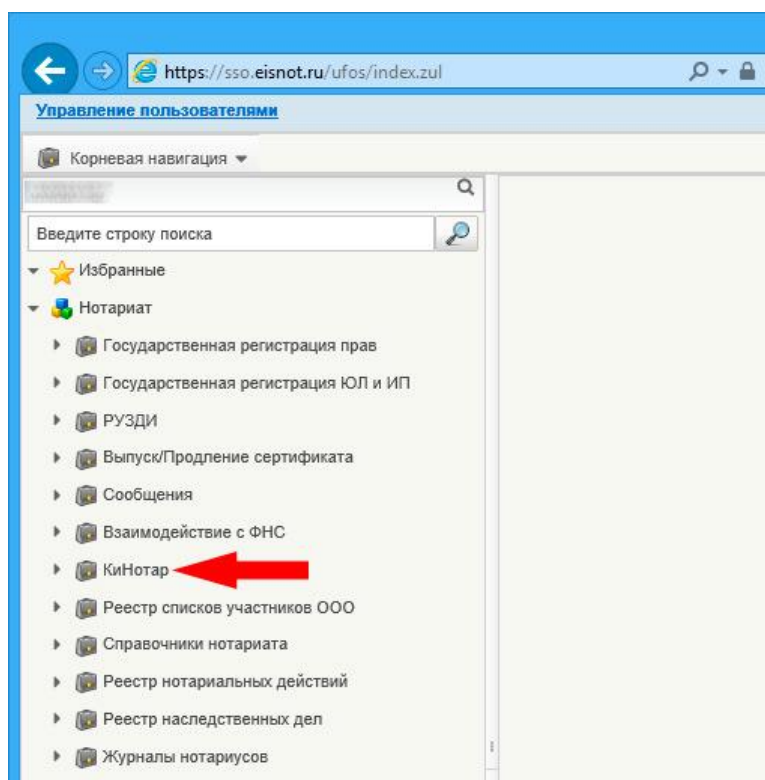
https://sso.eisnot.ru/ufos/index.zul

Управление пользователями

Корневая навигация

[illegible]

Введите строку поиска

Избранные

Нотариат

Государственная регистрация прав

Государственная регистрация ЮЛ и ИП

РУЗДИ

Выпуск/Продление сертификата

Сообщения

Взаимодействие с ФНС

КиНотар

Реестр списков участников ООО

Справочники нотариата

Реестр нотариальных действий

Реестр наследственных дел

Журналы нотариусов